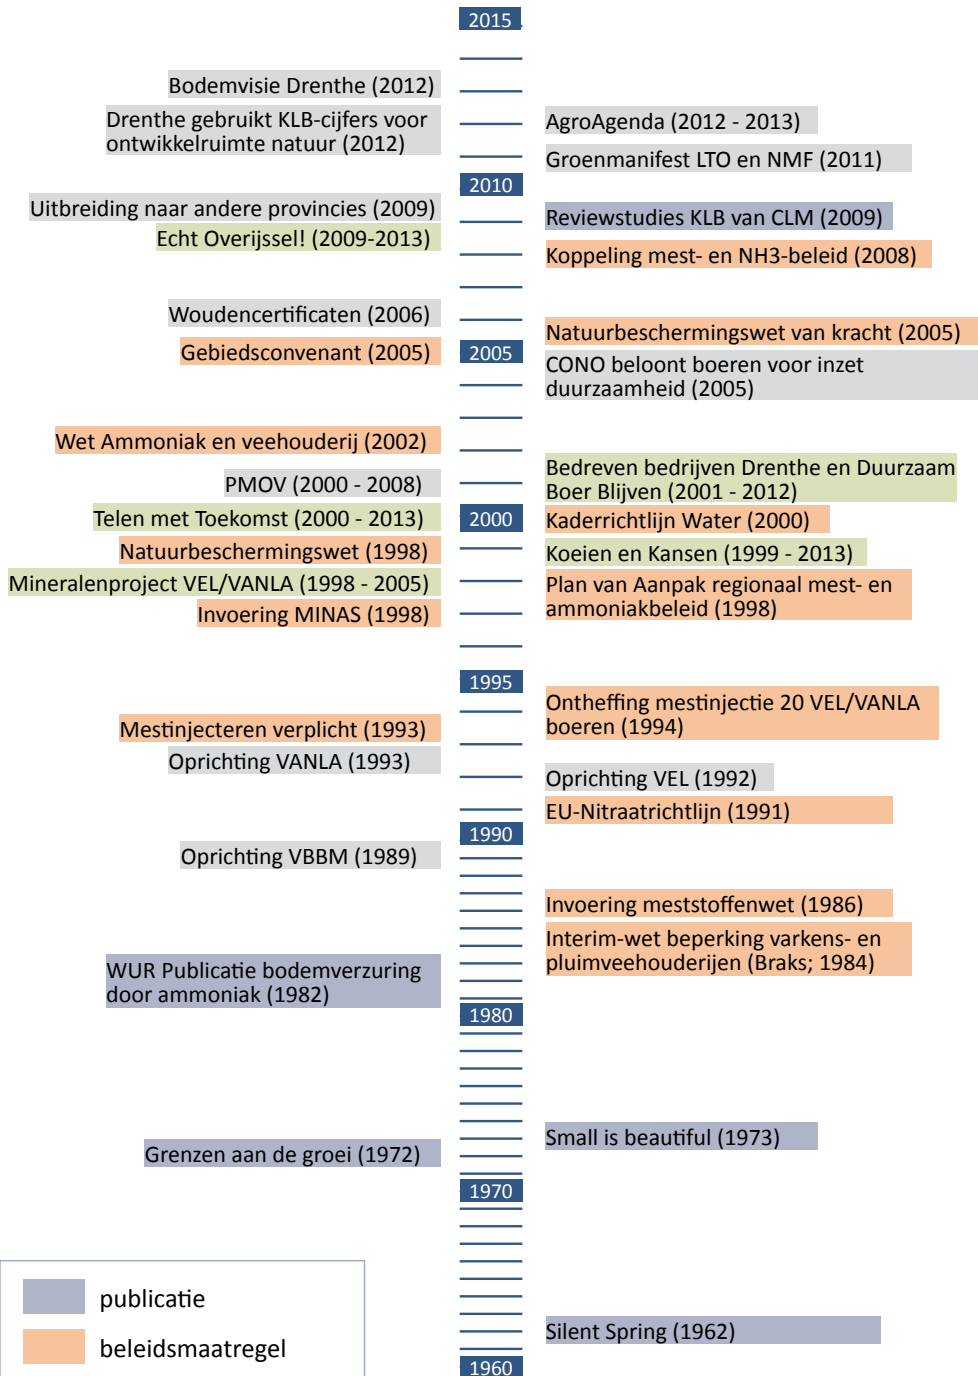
2015

Bodemvisie Drenthe (2012)

Drenthe gebruikt KLB-cijfers voor ontwikkelruimte natuur (2012)

AgroAgenda (2012 - 2013)

Groenmanifest LTO en NMF (2011)

2010

Uitbreiding naar andere provincies (2009)

Echt Overijssel! (2009-2013)

Reviewstudies KLB van CLM (2009)

Koppeling mest- en NH3-beleid (2008)

Woudencertificaten (2006)

Natuurbeschermingswet van kracht (2005)

Gebiedsconvenant (2005)

2005

CONO beloont boeren voor inzet duurzaamheid (2005)

Wet Ammoniak en veehouderij (2002)

Bedreven bedrijven Drenthe en Duurzaam Boer Blijven (2001 - 2012)

PMOV (2000 - 2008)

Telen met Toekomst (2000 - 2013)

2000

Kaderrichtlijn Water (2000)

Natuurbeschermingswet (1998)

Koeien en Kansen (1999 - 2013)

Mineralenproject VEL/VANLA (1998 - 2005)

Plan van Aanpak regionaal mest- en ammoniakbeleid (1998)

Invoering MINAS (1998)

1995

Ontheffing mestinjectie 20 VEL/VANLA boeren (1994)

Mestinjecteren verplicht (1993)

Oprichting VANLA (1993)

Oprichting VEL (1992)

EU-Nitraatrichtlijn (1991)

1990

Oprichting VBBM (1989)

Invoering meststoffenwet (1986)

Interim-wet beperking varkens- en pluimveehouderijen (Braks; 1984)

WUR Publicatie bodemverzuring door ammoniak (1982)

1980

Small is beautiful (1973)

Grenzen aan de groei (1972)

1970

publicatie

beleidsmaatregel

Silent Spring (1962)

1960